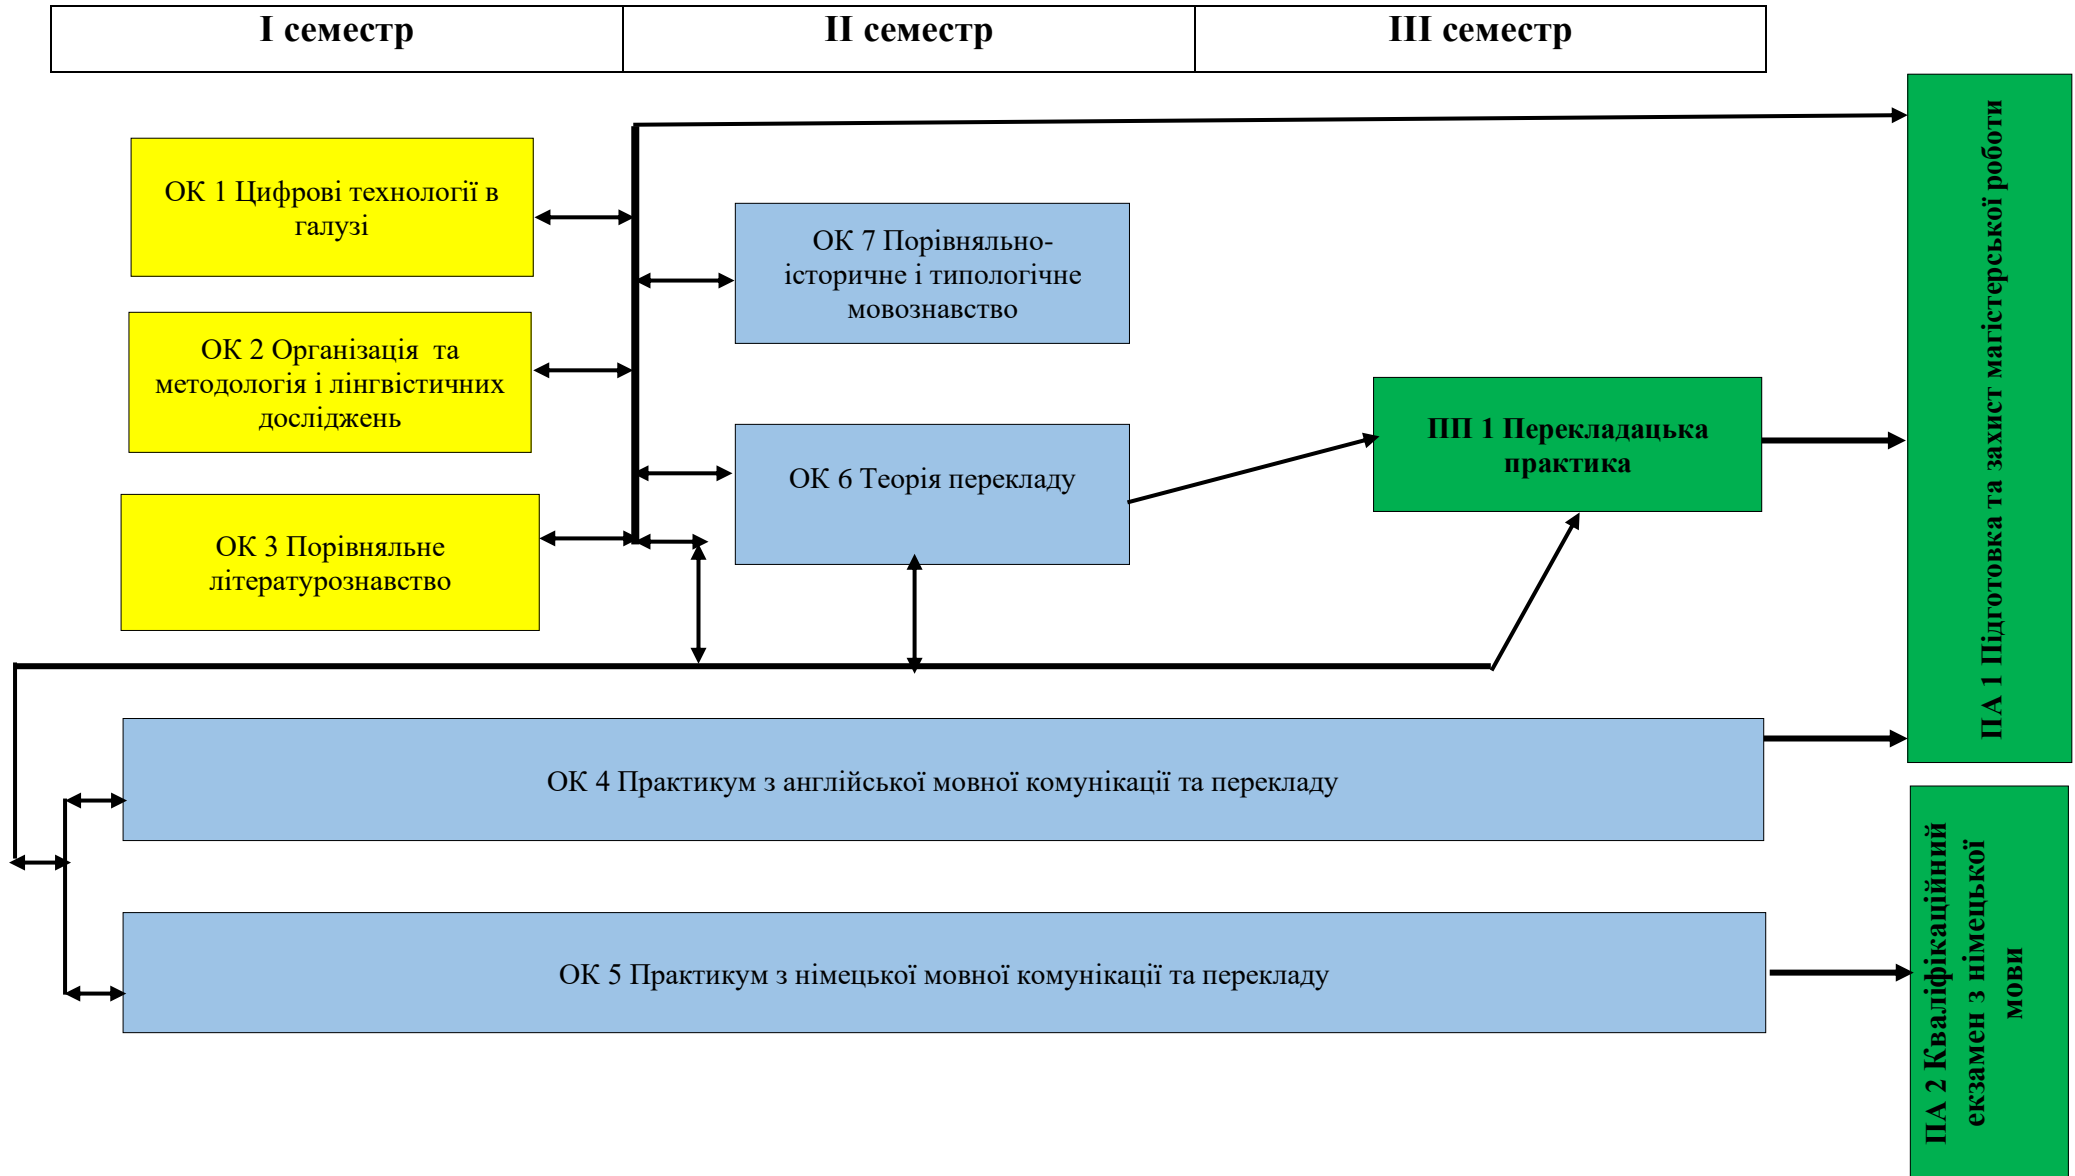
| І семестр | ІІ семестр | ІІІ семестр |
|---|---|---|

ОК 1 Цифрові технології в галузі

ОК 2 Організація та методологія і лінгвістичних досліджень

ОК 3 Порівняльне літературознавство

ОК 7 Порівняльно-історичне і типологічне мовознавство

ОК 6 Теорія перекладу

ПП 1 Перекладацька практика

ПА 1 Підготовка та захист магістерської роботи

ОК 4 Практикум з англійської мовної комунікації та перекладу

ОК 5 Практикум з німецької мовної комунікації та перекладу

ПА 2 Кваліфікаційний екзамен з німецької мови